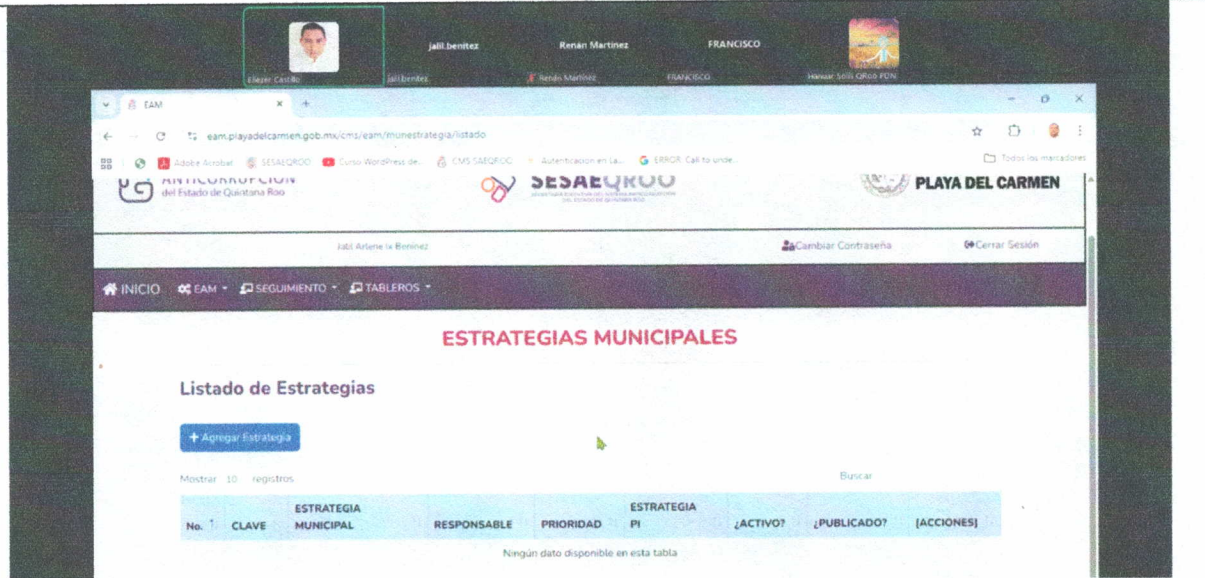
jalil.benitez Renán Martínez FRANCISCO

Eliezer Castillo jalil.benitez Renán Martínez FRANCISCO Hanuar Solis QRoo PDN

EAM

eam.playadelcarmen.gob.mx/cms/eam/munestrategia/listado

Adobe Acrobat SESAEQROO Curso WordPress de... CMS SAEQROO Autenticacion en La... ERROR: Call to unde... Todos los marcadores

ANTICORRUPCIÓN del Estado de Quintana Roo

SESAEQROO

PLAYA DEL CARMEN

Jalil Arlene la Benítez

Cambiar Contraseña

Cerrar Sesión

INICIO EAM SEGUIMIENTO TABLEROS

ESTRATEGIAS MUNICIPALES

Listado de Estrategias

+ Agregar Estrategia

Mostrar 10 registros

Buscar

| No. | CLAVE | ESTRATEGIA MUNICIPAL | RESPONSABLE | PRIORIDAD | ESTRATEGIA PI | ¿ACTIVO? | ¿PUBLICADO? | [ACCIONES] |
|---|---|---|---|---|---|---|---|---|
| Ningún dato disponible en esta tabla | | | | | | | | |